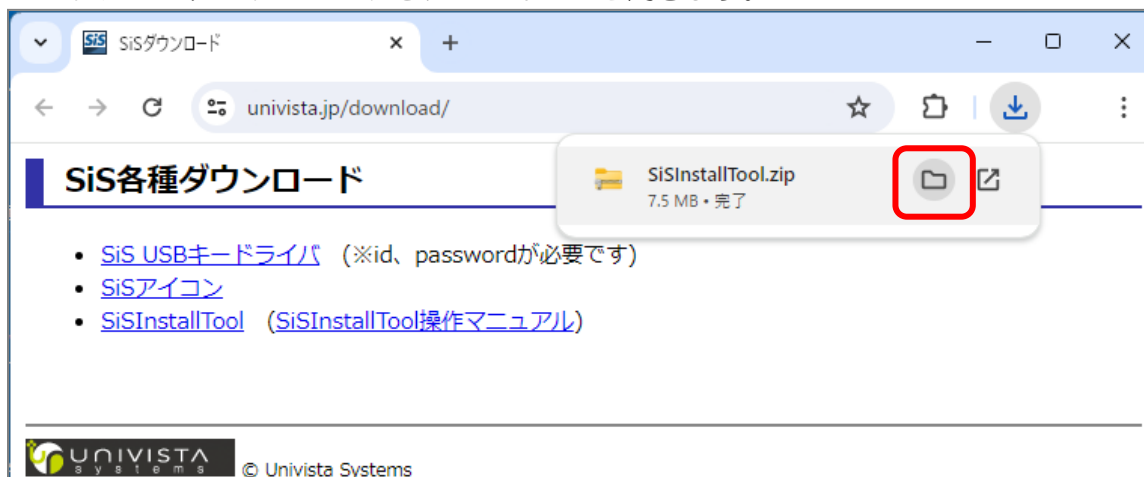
SiS SiSダウンロード ×
+
univista.jp/download/

SiS各種ダウンロード

SiSInstallTool.zip
7.5 MB • 完了

• SiS USBキードライバ （※id、passwordが必要です）
• SiSアイコン
• SiSInstallTool （SiSInstallTool操作マニュアル）

UNIVISTA systems © Univista Systems